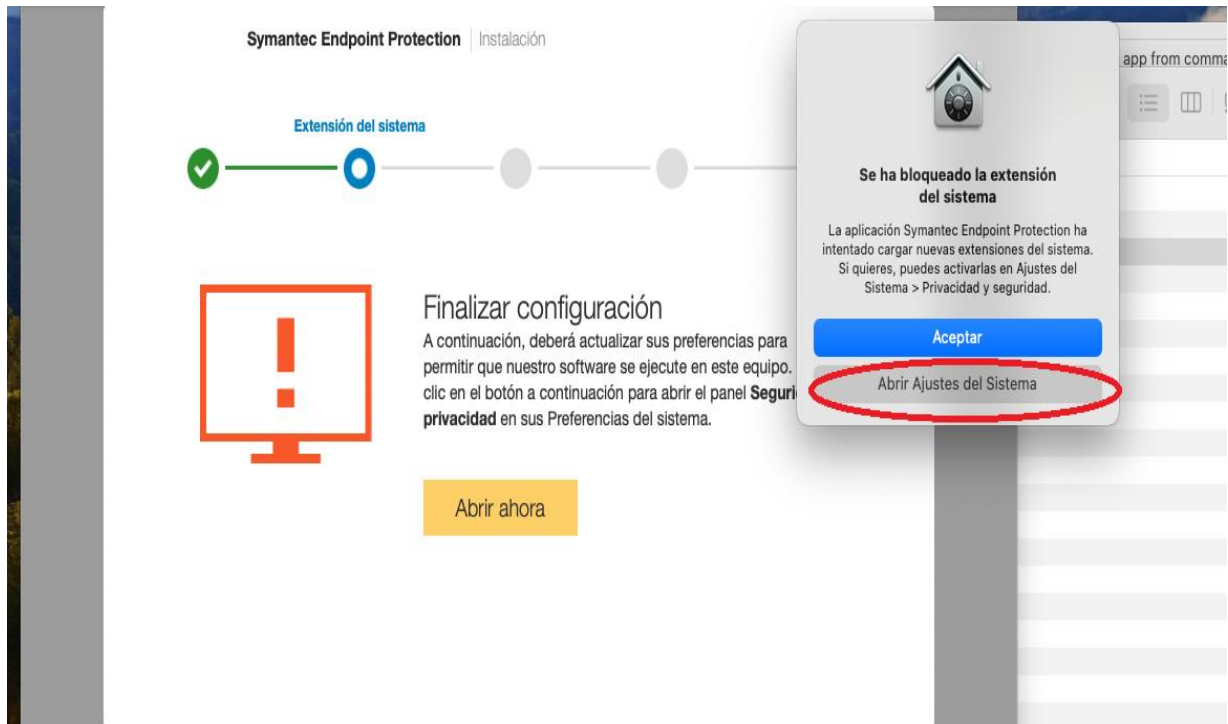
Symantec Endpoint Protection | Instalación

Extensión del sistema

Finalizar configuración

A continuación, deberá actualizar sus preferencias para permitir que nuestro software se ejecute en este equipo. clic en el botón a continuación para abrir el panel **Seguri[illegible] privacidad** en sus Preferencias del sistema.

Abrir ahora

Se ha bloqueado la extensión del sistema

La aplicación Symantec Endpoint Protection ha intentado cargar nuevas extensiones del sistema. Si quieres, puedes activarlas en Ajustes del Sistema > Privacidad y seguridad.

Aceptar

Abrir Ajustes del Sistema

app from comma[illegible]